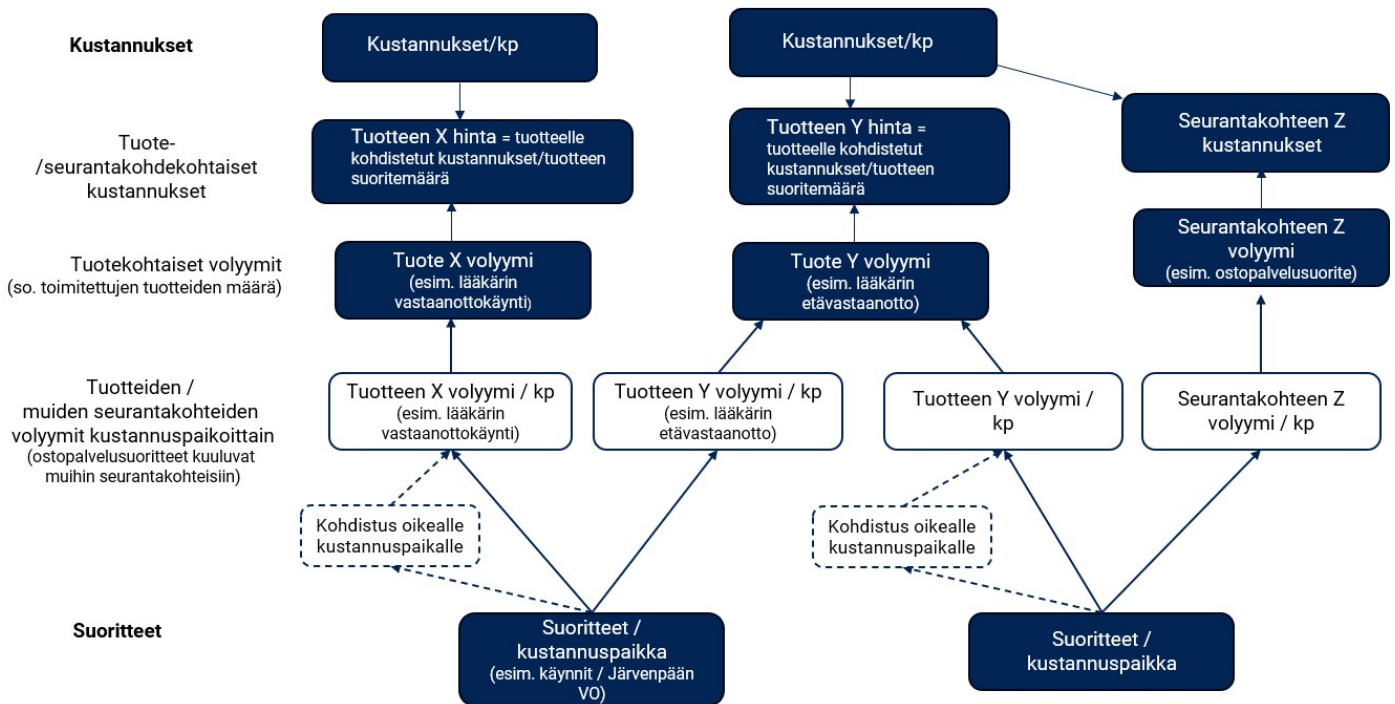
Kustannukset

Kustannukset/kp

Kustannukset/kp

Tuote-/seurantakohdekohtaiset kustannukset

Tuotteen X hinta = tuotteelle kohdistetut kustannukset/tuotteen suoritemäärä

Tuotteen Y hinta = tuotteelle kohdistetut kustannukset/tuotteen suoritemäärä

Seurantakohteen Z kustannukset

Tuotekohtaiset volyymit (so. toimitettujen tuotteiden määrä)

Tuote X volyymi (esim. lääkärin vastaanottokäynti)

Tuote Y volyymi (esim. lääkärin etävastaanotto)

Seurantakohteen Z volyymi (esim. ostopalvelusuorite)

Tuotteiden / muiden seurantakohteiden volyymit kustannuspaikoittain (ostopalvelusuoritteet kuuluvat muihin seurantakohteisiin)

Tuotteen X volyymi / kp (esim. lääkärin vastaanottokäynti)

Tuotteen Y volyymi / kp (esim. lääkärin etävastaanotto)

Tuotteen Y volyymi / kp

Seurantakohteen Z volyymi / kp

Kohdistus oikealle kustannuspaikalle

Kohdistus oikealle kustannuspaikalle

Suoritteet

Suoritteet / kustannuspaikka (esim. käynnit / Järvenpään VO)

Suoritteet / kustannuspaikka